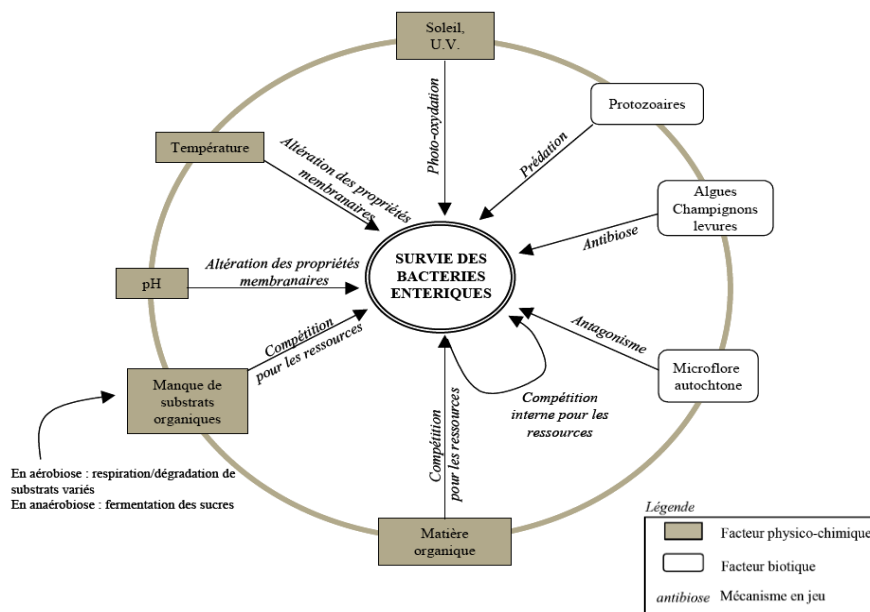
Soleil, U.V.

Protozoaires

Température

Photo-oxydation

Prédation

Altération des propriétés membranaires

Algues Champignons levures

Antibiose

SURVIE DES BACTERIES ENTERIQUES

pH

Altération des propriétés membranaires

Compétition pour les ressources

Antagonisme

Microflore autochtone

Manque de substrats organiques

Compétition pour les ressources

Compétition interne pour les ressources

En aérobiose : respiration/dégradation de substrats variés
En anaérobiose : fermentation des sucres

Matière organique

Légende

Facteur physico-chimique

Facteur biotique

antibiose Mécanisme en jeu